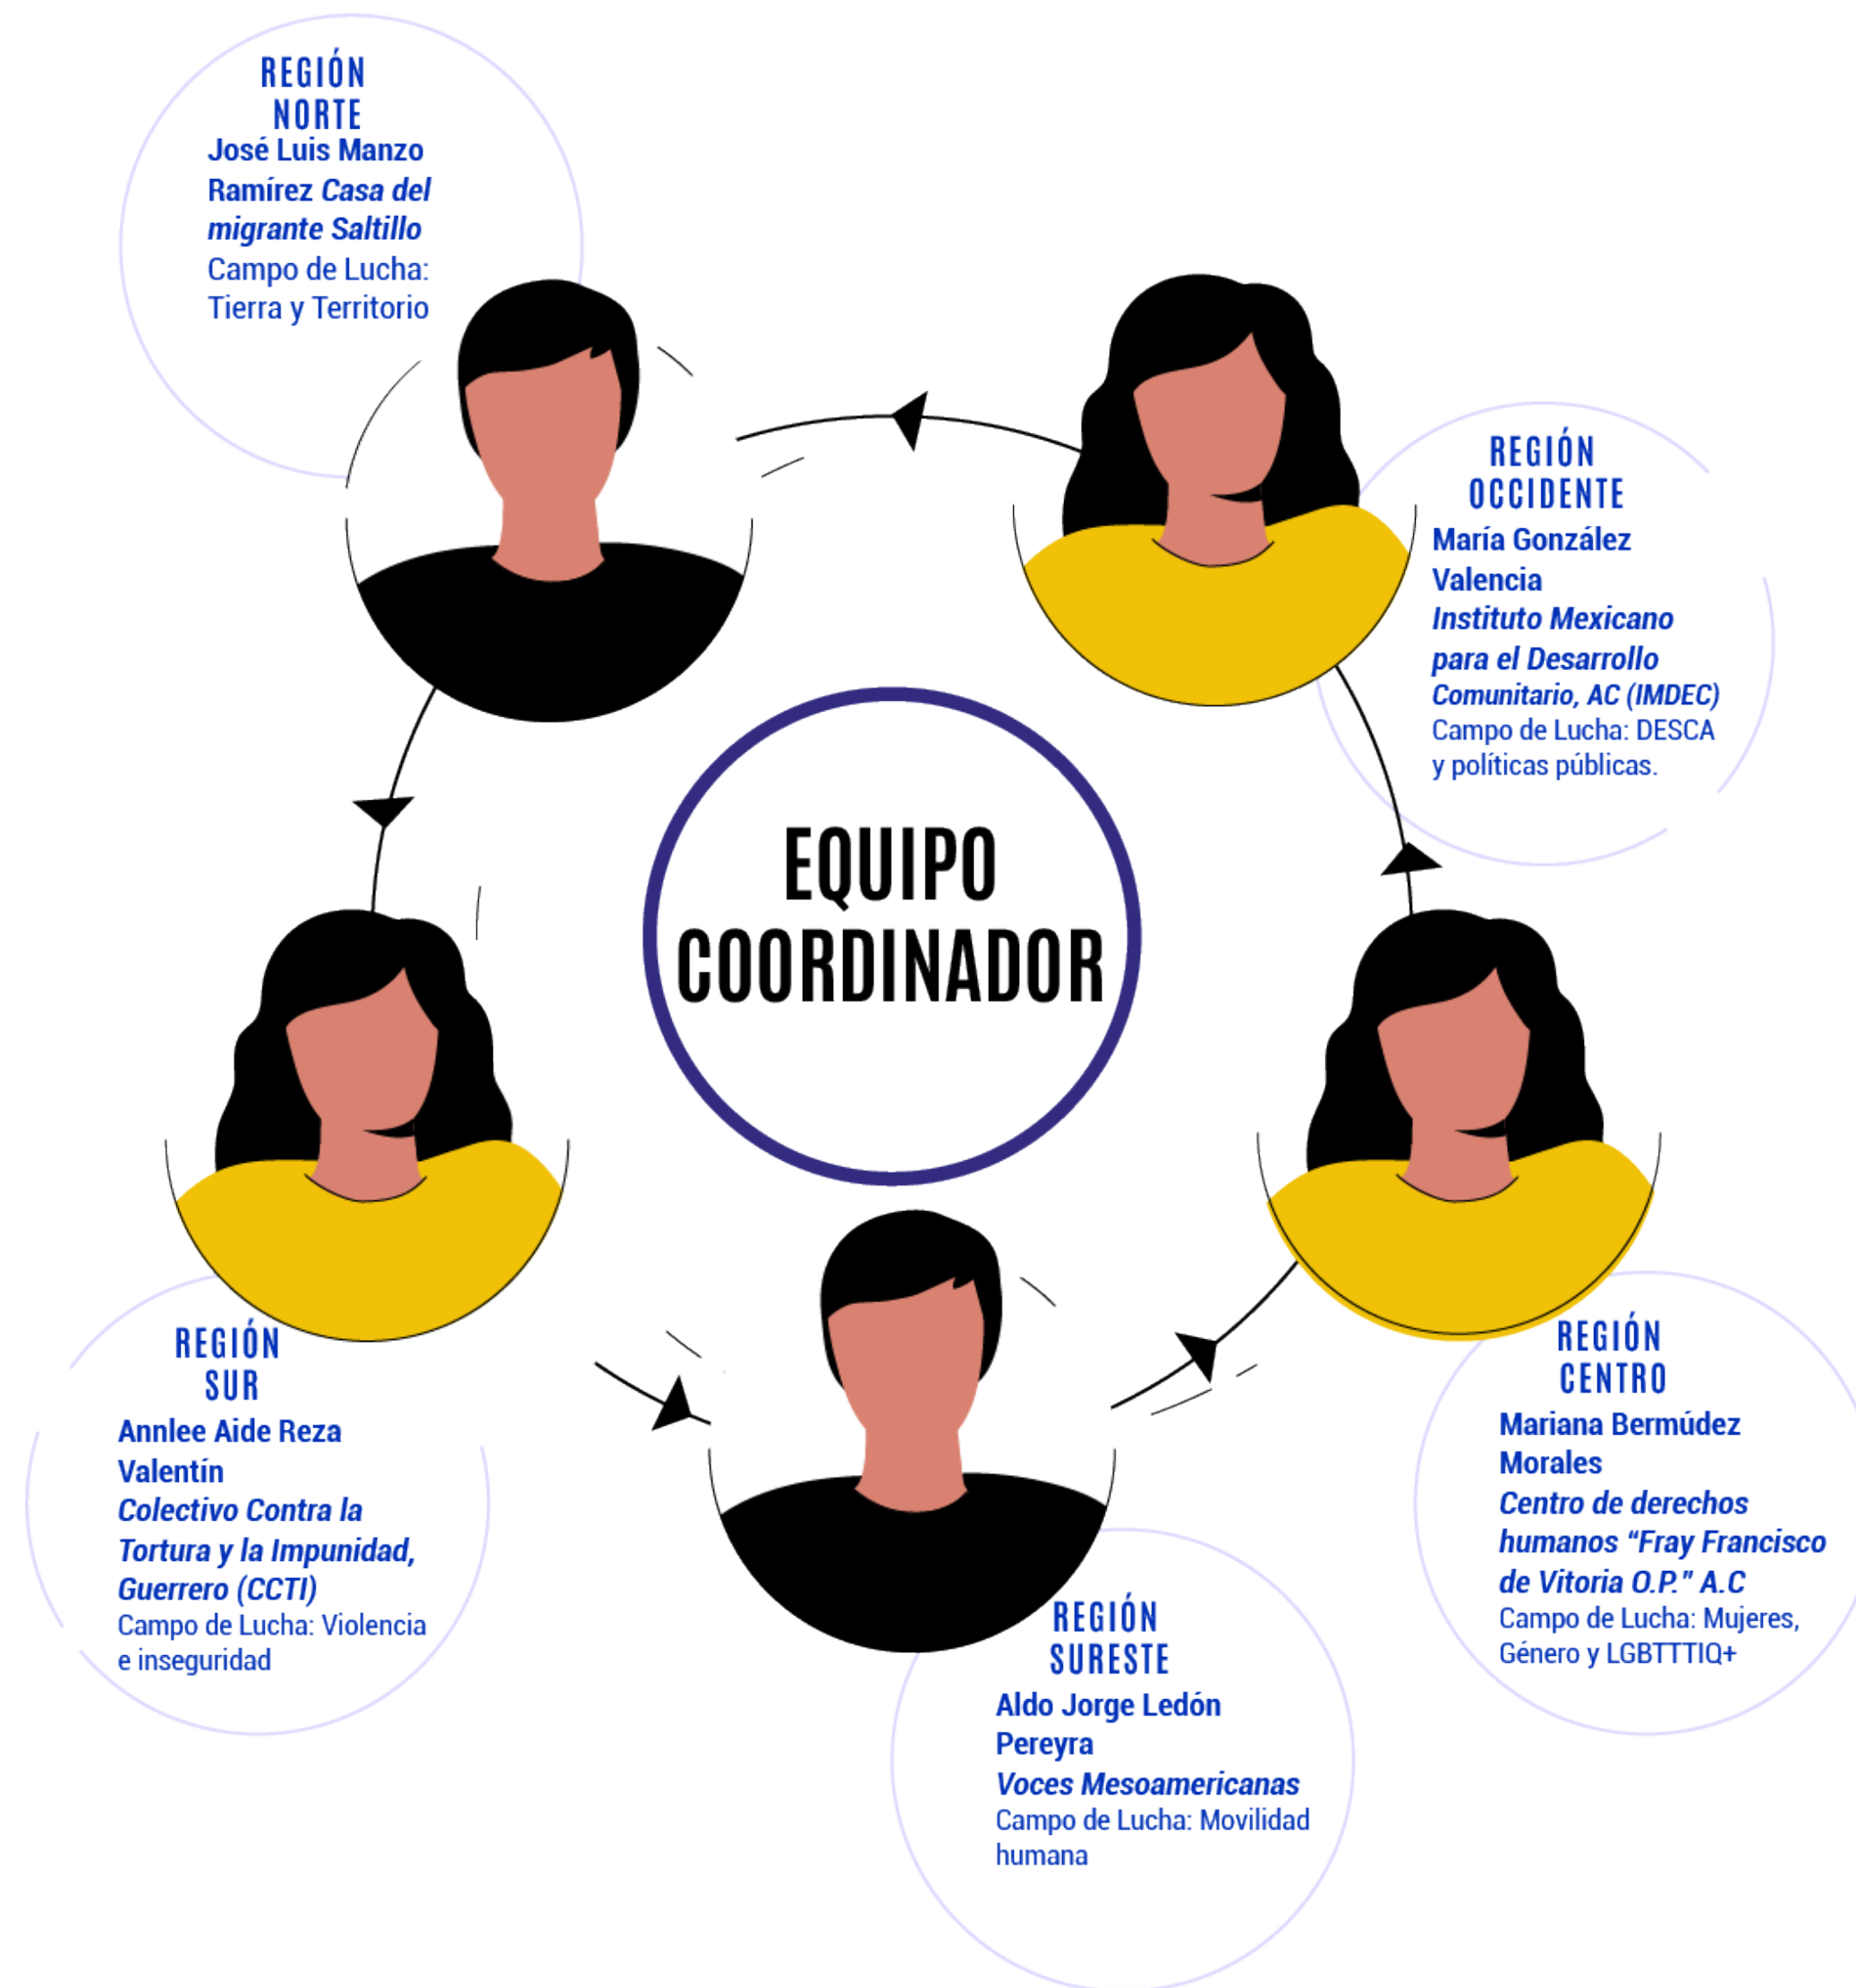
REGIÓN NORTE
José Luis Manzo Ramírez *Casa del migrante Saltillo*
Campo de Lucha: Tierra y Territorio

REGIÓN OCCIDENTE
María González Valencia
*Instituto Mexicano para el Desarrollo Comunitario, AC (IMDEC)*
Campo de Lucha: DESCA y políticas públicas.

EQUIPO COORDINADOR

REGIÓN SUR
Annlee Aide Reza Valentín
*Colectivo Contra la Tortura y la Impunidad, Guerrero (CCTI)*
Campo de Lucha: Violencia e inseguridad

REGIÓN CENTRO
Mariana Bermúdez Morales
*Centro de derechos humanos "Fray Francisco de Vitoria O.P." A.C*
Campo de Lucha: Mujeres, Género y LGBTTTIQ+

REGIÓN SURESTE
Aldo Jorge Ledón Pereyra
*Voces Mesoamericanas*
Campo de Lucha: Movilidad humana